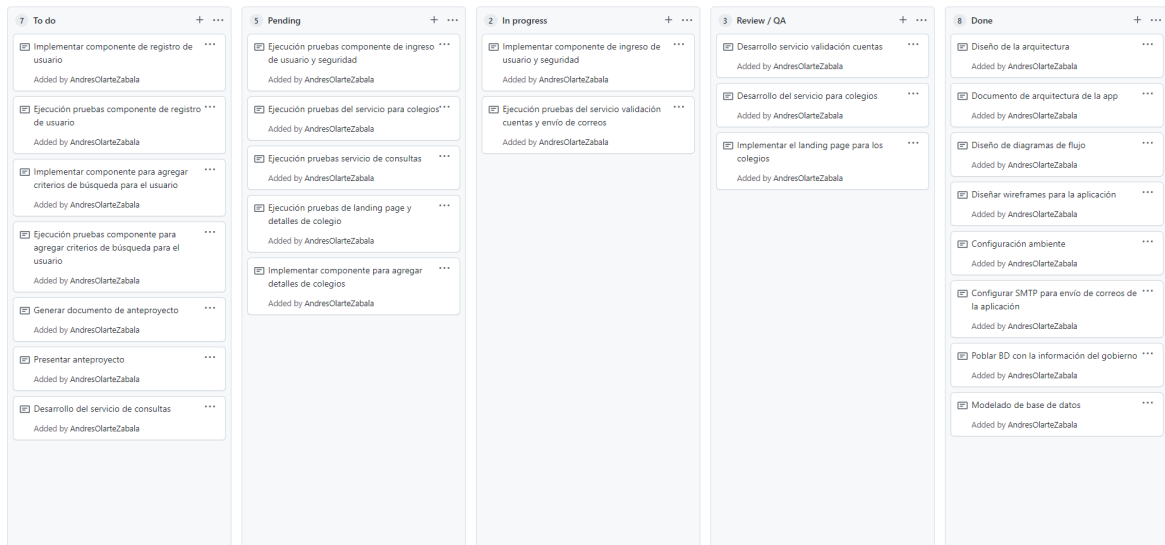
7 To do + ···

Implementar componente de registro de usuario ···
Added by AndresOlarteZabala

Ejecución pruebas componente de registro de usuario ···
Added by AndresOlarteZabala

Implementar componente para agregar criterios de búsqueda para el usuario ···
Added by AndresOlarteZabala

Ejecución pruebas componente para agregar criterios de búsqueda para el usuario ···
Added by AndresOlarteZabala

Generar documento de anteproyecto ···
Added by AndresOlarteZabala

Presentar anteproyecto ···
Added by AndresOlarteZabala

Desarrollo del servicio de consultas ···
Added by AndresOlarteZabala

5 Pending + ···

Ejecución pruebas componente de ingreso de usuario y seguridad ···
Added by AndresOlarteZabala

Ejecución pruebas del servicio para colegios ···
Added by AndresOlarteZabala

Ejecución pruebas servicio de consultas
Added by AndresOlarteZabala

Ejecución pruebas de landing page y detalles de colegio ···
Added by AndresOlarteZabala

Implementar componente para agregar detalles de colegios ···
Added by AndresOlarteZabala

2 In progress + ···

Implementar componente de ingreso de usuario y seguridad ···
Added by AndresOlarteZabala

Ejecución pruebas del servicio validación cuentas y envío de correos ···
Added by AndresOlarteZabala

3 Review / QA + ···

Desarrollo servicio validación cuentas ···
Added by AndresOlarteZabala

Desarrollo del servicio para colegios ···
Added by AndresOlarteZabala

Implementar el landing page para los colegios ···
Added by AndresOlarteZabala

8 Done + ···

Diseño de la arquitectura ···
Added by AndresOlarteZabala

Documento de arquitectura de la app ···
Added by AndresOlarteZabala

Diseño de diagramas de flujo ···
Added by AndresOlarteZabala

Diseñar wireframes para la aplicación ···
Added by AndresOlarteZabala

Configuración ambiente ···
Added by AndresOlarteZabala

Configurar SMTP para envío de correos de la aplicación ···
Added by AndresOlarteZabala

Poblar BD con la información del gobierno ···
Added by AndresOlarteZabala

Modelado de base de datos ···
Added by AndresOlarteZabala